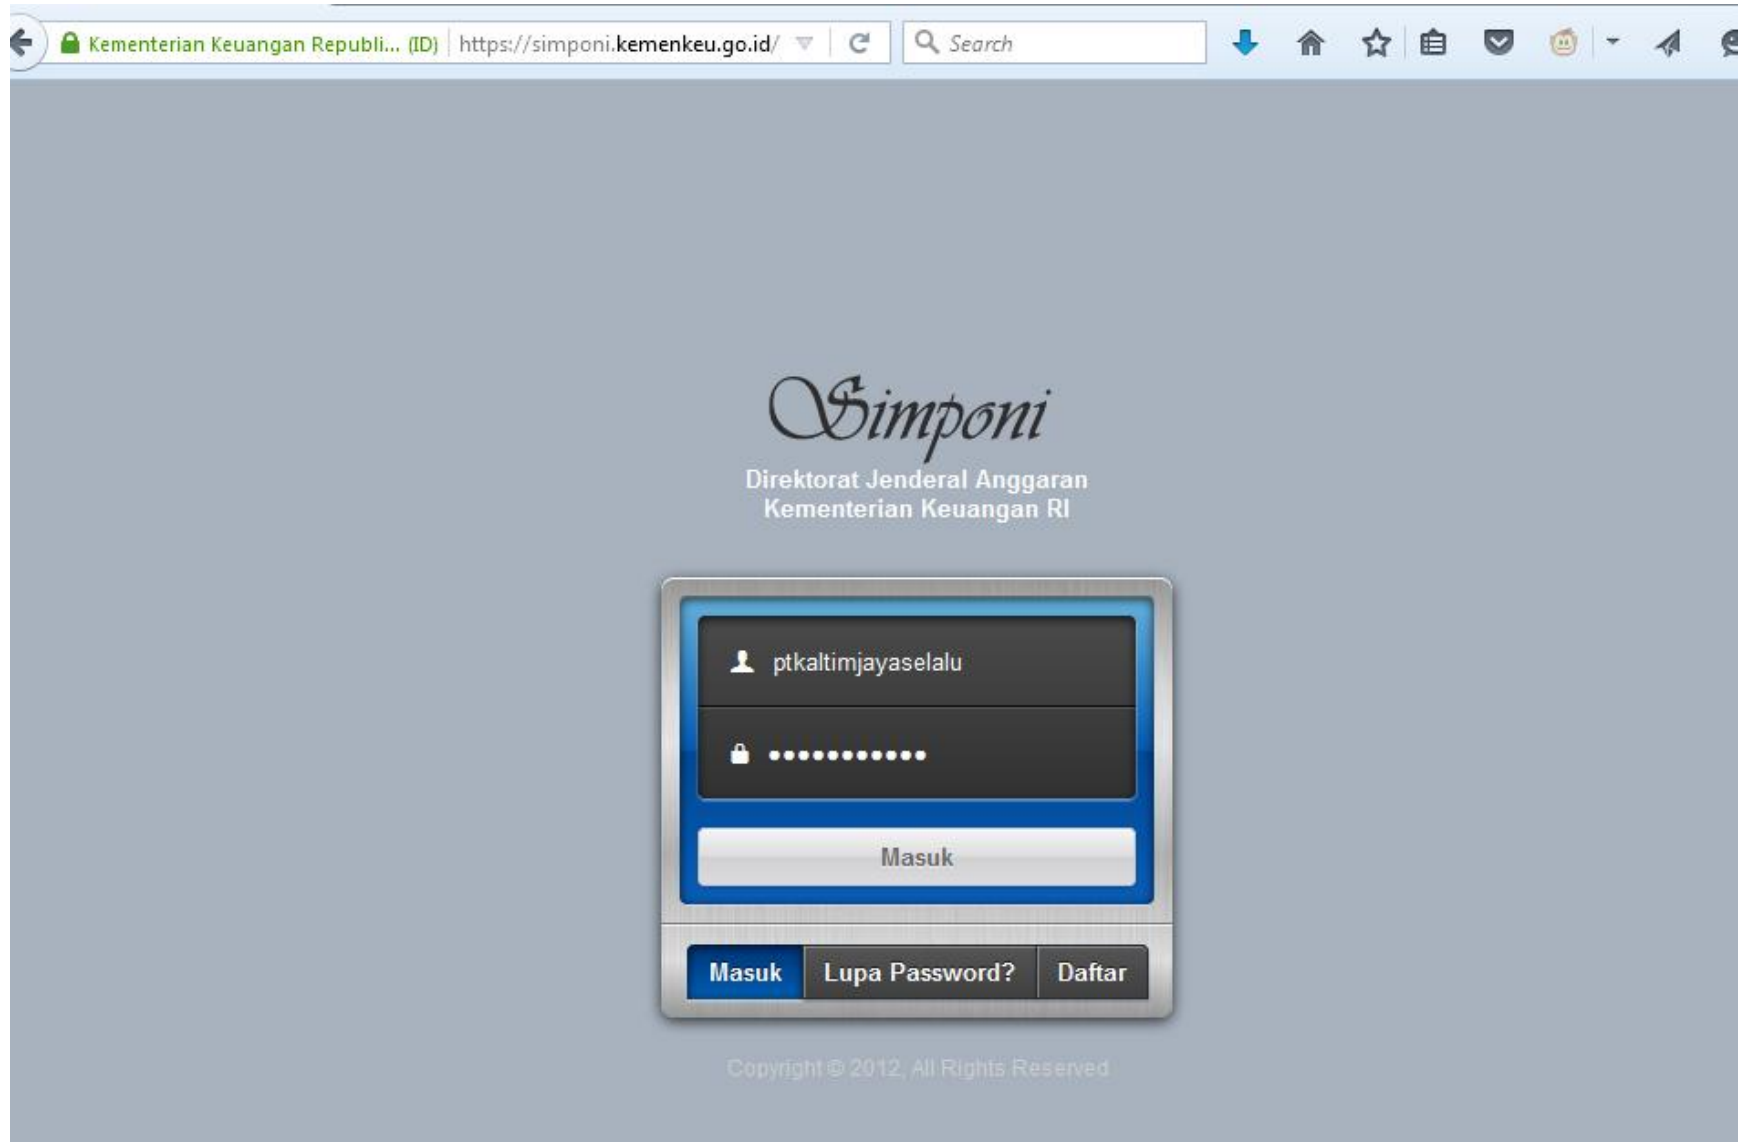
Kementerian Keuangan Republi... (ID) https://simponi.kemenkeu.go.id/

Search

Simponi
Direktorat Jenderal Anggaran
Kementerian Keuangan RI

ptkaltimjayaselalu

••••••••••••

Masuk

Masuk | Lupa Password? | Daftar

Copyright © 2012, All Rights Reserved